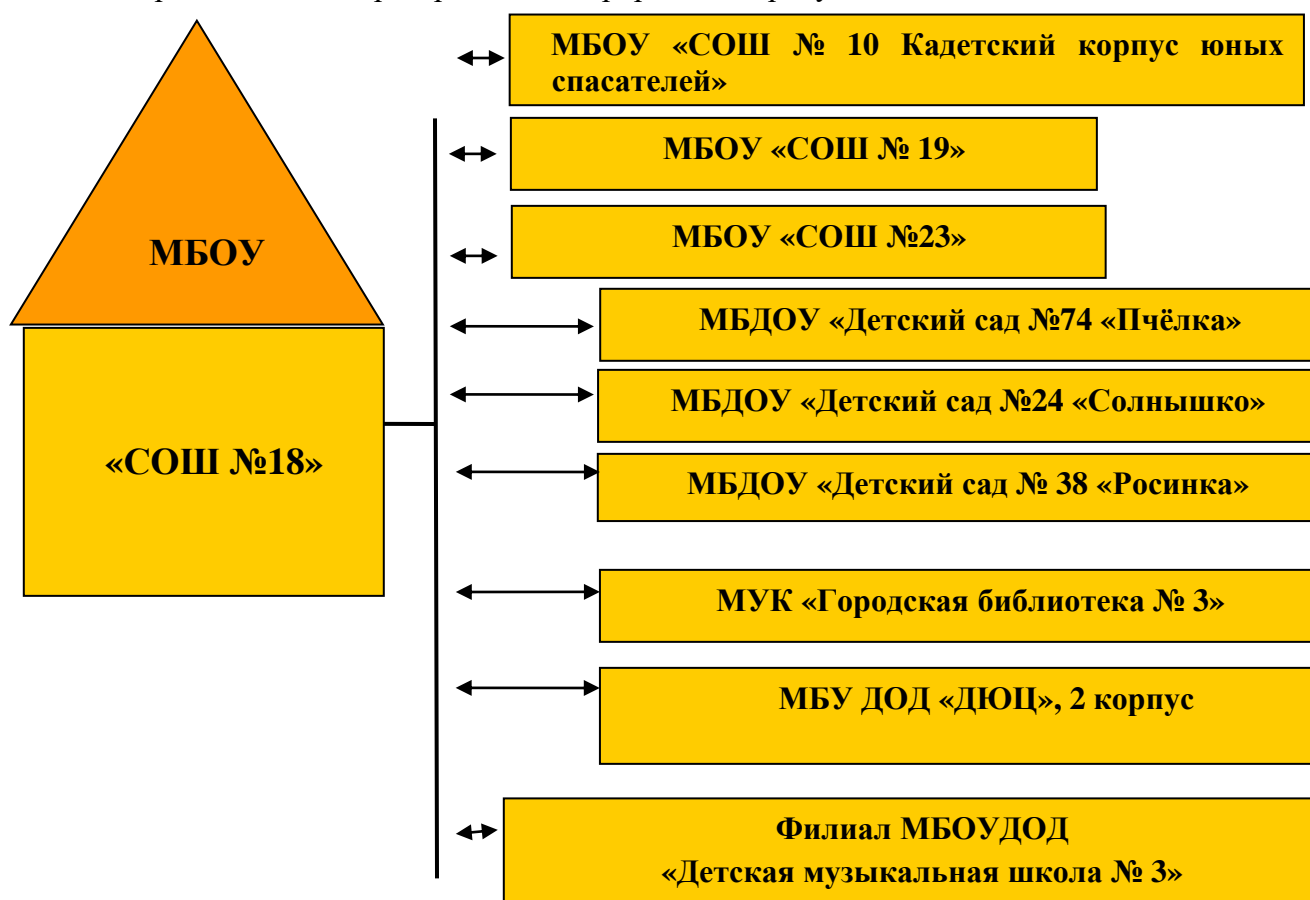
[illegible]

МБОУ

«СОШ №18»

МБОУ «СОШ № 10 Кадетский корпус юных спасателей»

МБОУ «СОШ № 19»

МБОУ «СОШ №23»

МБДОУ «Детский сад №74 «Пчёлка»

МБДОУ «Детский сад №24 «Солнышко»

МБДОУ «Детский сад № 38 «Росинка»

МУК «Городская библиотека № 3»

МБУ ДОД «ДЮЦ», 2 корпус

Филиал МБОУДОД «Детская музыкальная школа № 3»